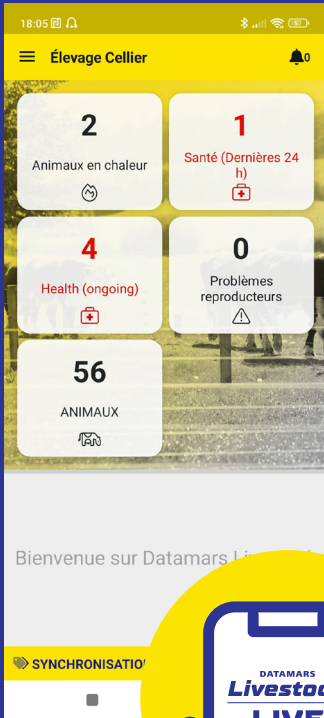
18:05

Élevage Cellier

0

2

Animaux en chaleur

1

Santé (Dernières 24 h)

4

Health (ongoing)

0

Problèmes reproducteurs

56

ANIMAUX

Bienvenue sur Datamars Li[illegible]

SYNCHRONISATIO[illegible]

DATAMARS

Livestoc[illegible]

LIVE